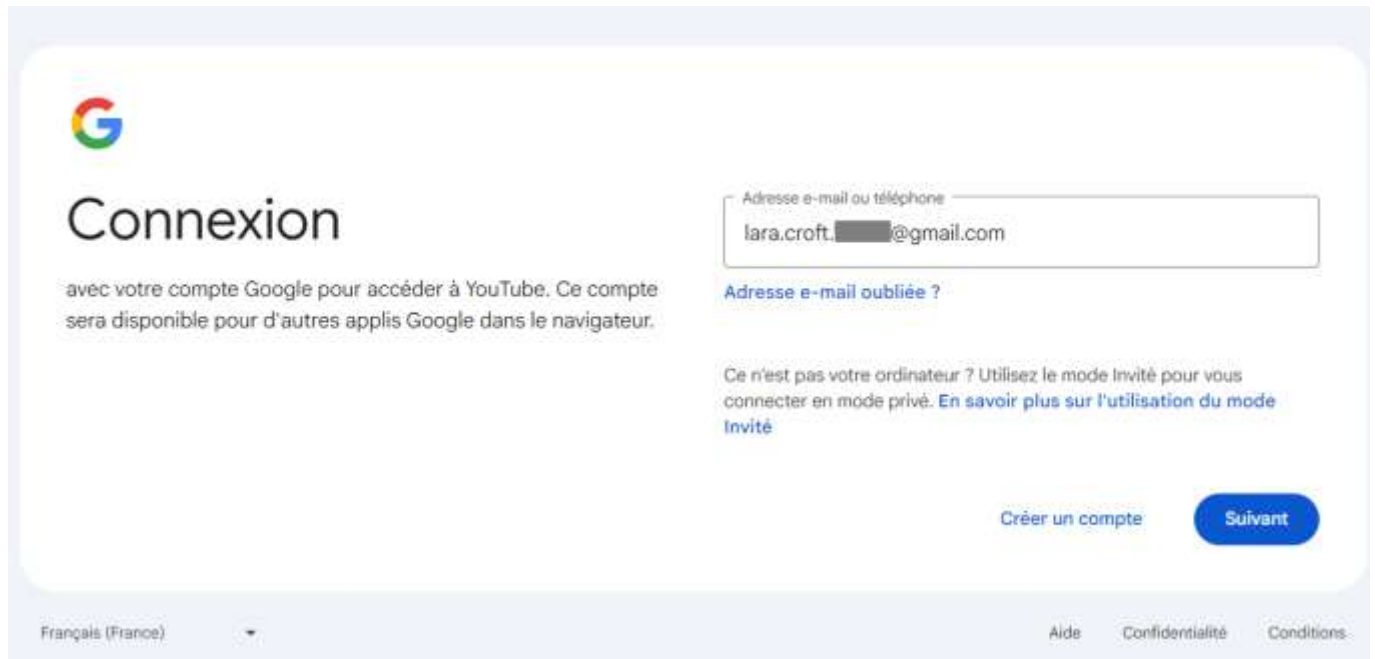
G

Connexion

avec votre compte Google pour accéder à YouTube. Ce compte sera disponible pour d'autres applis Google dans le navigateur.

Adresse e-mail ou téléphone

lara.croft.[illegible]@gmail.com

Adresse e-mail oubliée ?

Ce n'est pas votre ordinateur ? Utilisez le mode Invité pour vous connecter en mode privé. En savoir plus sur l'utilisation du mode Invité

Créer un compte

Suivant

Français (France)

Aide Confidentialité Conditions